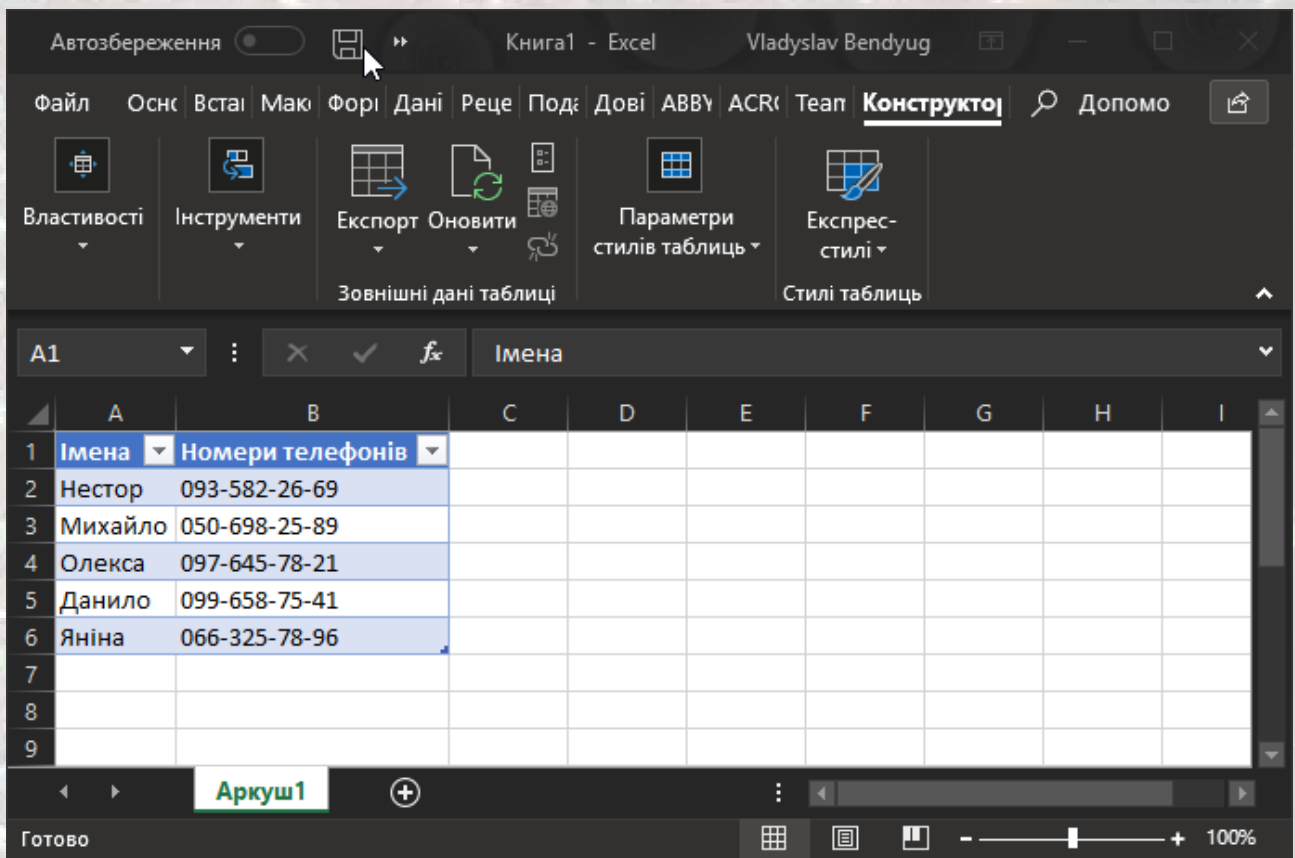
Автозбереження Книга1 - Excel Vladyslav Bendyug

Файл Осн( Встаі Макі Форі Дані Реце Пода Дові ABBY ACR( Tean Конструктор Допомо

Властивості Інструменти Експорт Оновити Параметри стилів таблиць Експрес-стилі

Зовнішні дані таблиці Стилі таблиць

A1 Імена

| | A | B | C | D | E | F | G | H | I |
|---|---|---|---|---|---|---|---|---|---|
| 1 | Імена | Номери телефонів | | | | | | | |
| 2 | Нестор | 093-582-26-69 | | | | | | | |
| 3 | Михайло | 050-698-25-89 | | | | | | | |
| 4 | Олекса | 097-645-78-21 | | | | | | | |
| 5 | Данило | 099-658-75-41 | | | | | | | |
| 6 | Яніна | 066-325-78-96 | | | | | | | |
| 7 | | | | | | | | | |
| 8 | | | | | | | | | |
| 9 | | | | | | | | | |

Аркуш1

Готово 100%